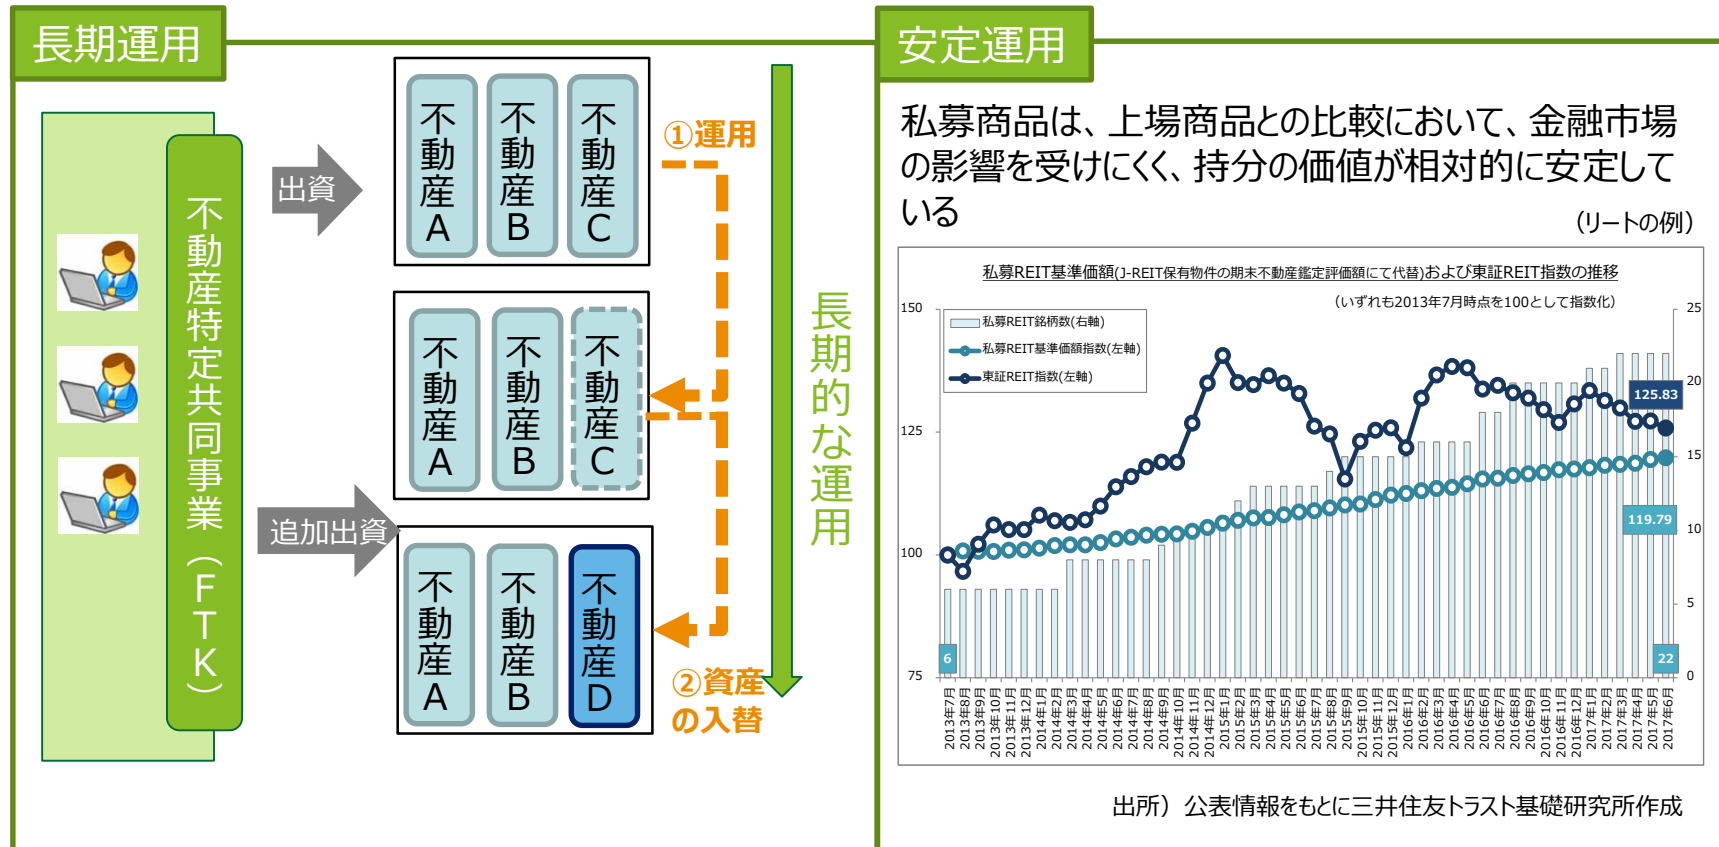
長期運用

不動産特定共同事業（FTK）

出資

追加出資

不動産A

不動産B

不動産C

①運用

不動産A

不動産B

不動産C

不動産A

不動産B

不動産D

②資産の入替

長期的な運用

安定運用

私募商品は、上場商品との比較において、金融市場の影響を受けにくく、持分の価値が相対的に安定している

（リートの例）

私募REIT基準価額(J-REIT保有物件の期末不動産鑑定評価額にて代替)および東証REIT指数の推移

（いずれも2013年7月時点を100として指数化）

私募REIT銘柄数(右軸)
私募REIT基準価額指数(左軸)
東証REIT指数(左軸)

150
125
100
75

25
20
15
10
5
0

125.83
119.79
6
22

2013年7月
2013年8月
2013年9月
2013年10月
2013年11月
2013年12月
2014年1月
2014年2月
2014年3月
2014年4月
2014年5月
2014年6月
2014年7月
2014年8月
2014年9月
2014年10月
2014年11月
2014年12月
2015年1月
2015年2月
2015年3月
2015年4月
2015年5月
2015年6月
2015年7月
2015年8月
2015年9月
2015年10月
2015年11月
2015年12月
2016年1月
2016年2月
2016年3月
2016年4月
2016年5月
2016年6月
2016年7月
2016年8月
2016年9月
2016年10月
2016年11月
2016年12月
2017年1月
2017年2月
2017年3月
2017年4月
2017年5月
2017年6月

出所）公表情報をもとに三井住友トラスト基礎研究所作成